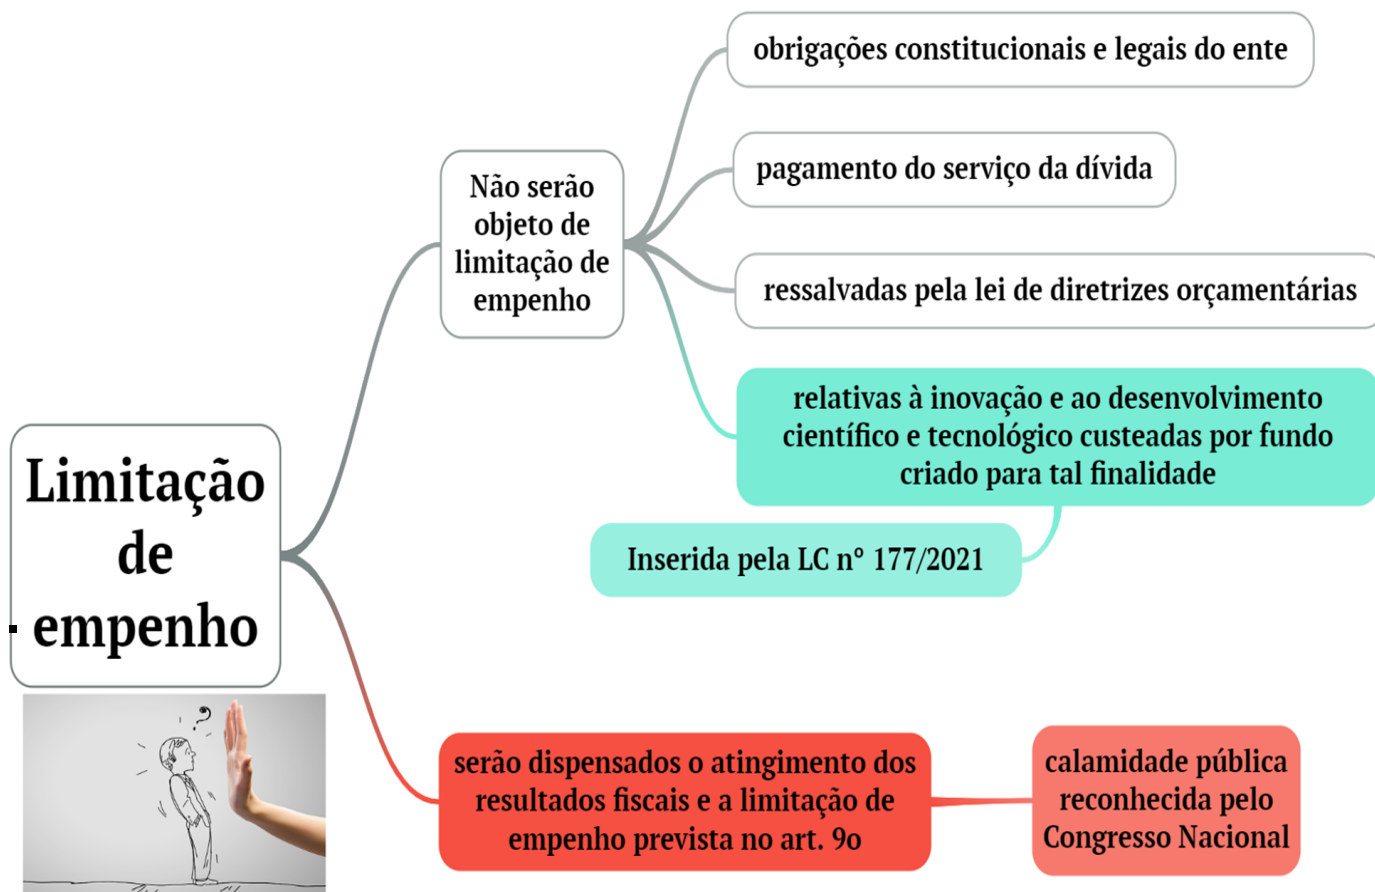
Limitação de empenho

Não serão objeto de limitação de empenho

obrigações constitucionais e legais do ente

pagamento do serviço da dívida

ressalvadas pela lei de diretrizes orçamentárias

relativas à inovação e ao desenvolvimento científico e tecnológico custeadas por fundo criado para tal finalidade

Inserida pela LC n° 177/2021

serão dispensados o atingimento dos resultados fiscais e a limitação de empenho prevista no art. 9o

calamidade pública reconhecida pelo Congresso Nacional